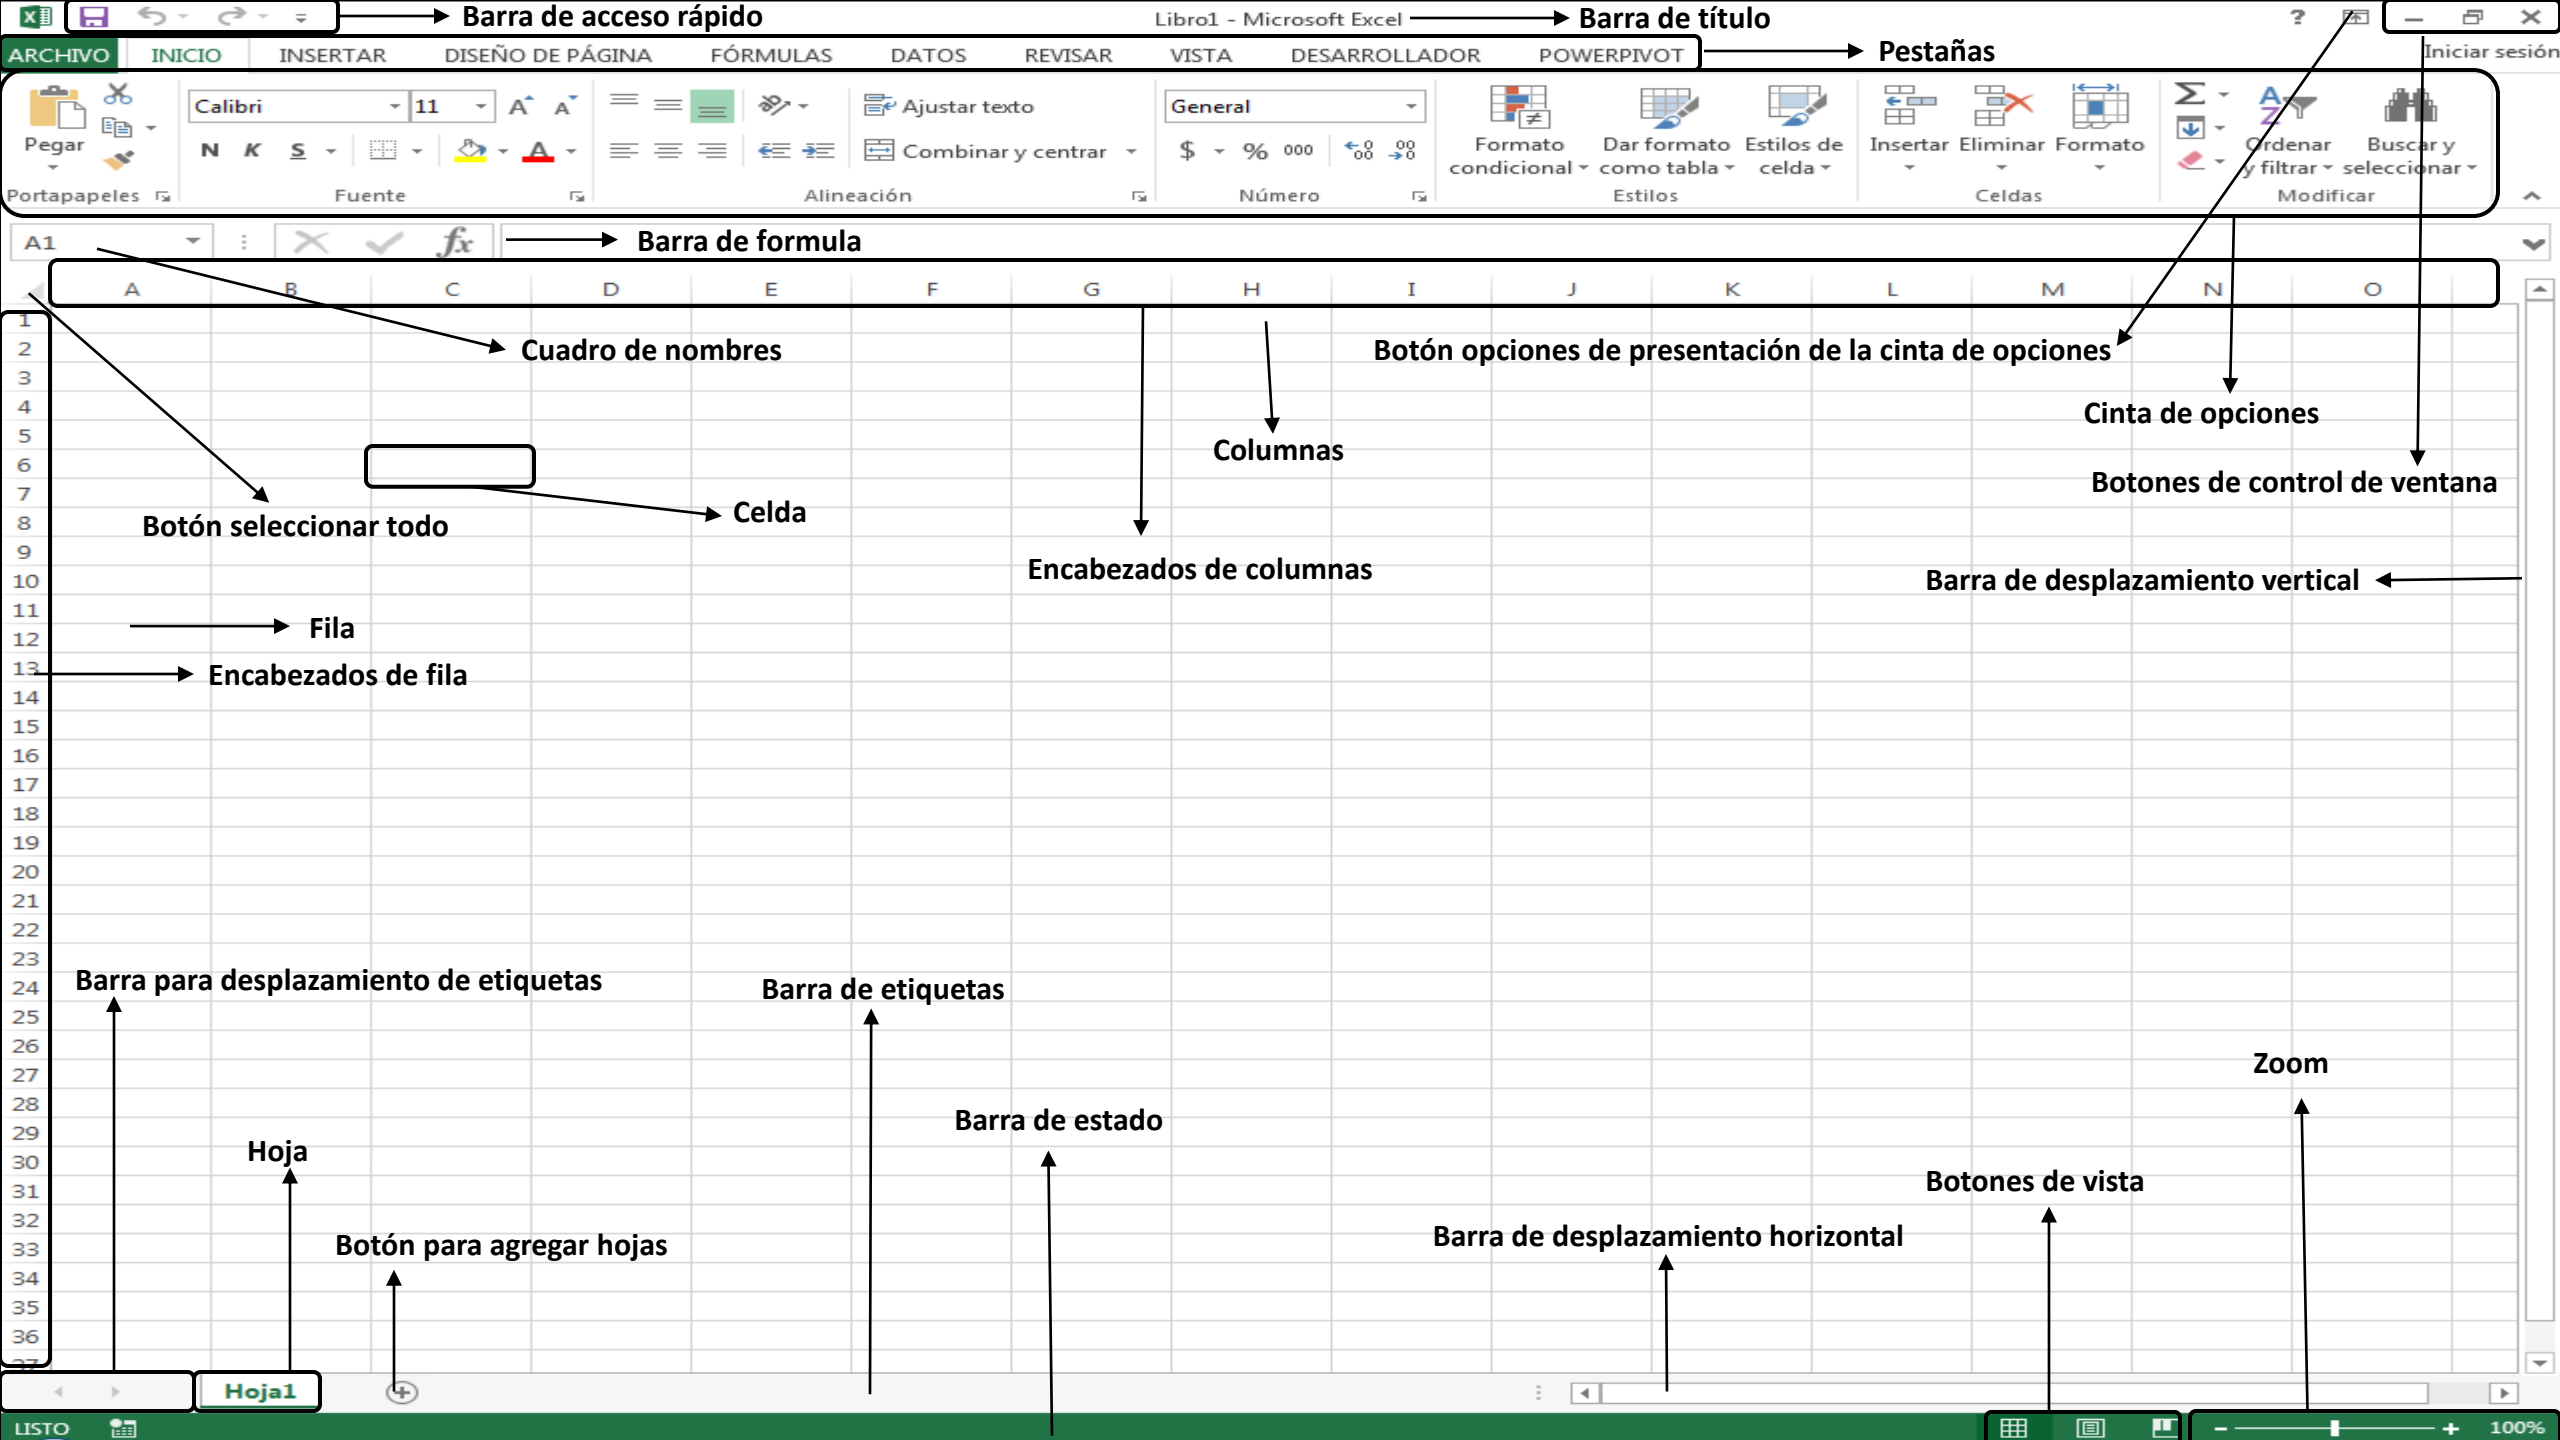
Barra de acceso rápido
Libro1 - Microsoft Excel
Barra de título
?
ARCHIVO INICIO INSERTAR DISEÑO DE PÁGINA FÓRMULAS DATOS REVISAR VISTA DESARROLLADOR POWERPIVOT
Pestañas
Iniciar sesión

Pegar
Portapapeles
Calibri 11
N K S
Fuente
Ajustar texto
Combinar y centrar
Alineación
General
$ % 000
Número
Formato condicional
Dar formato como tabla
Estilos de celda
Estilos
Insertar Eliminar Formato
Celdas
Ordenar y filtrar
Buscar y seleccionar
Modificar

A1
Barra de formula

A B C D E F G H I J K L M N O

1 2 3 4 5 6 7 8 9 10 11 12 13 14 15 16 17 18 19 20 21 22 23 24 25 26 27 28 29 30 31 32 33 34 35 36

Cuadro de nombres
Botón opciones de presentación de la cinta de opciones
Cinta de opciones
Columnas
Botones de control de ventana
Celda
Botón seleccionar todo
Encabezados de columnas
Barra de desplazamiento vertical
Fila
Encabezados de fila
Barra para desplazamiento de etiquetas
Barra de etiquetas
Zoom
Barra de estado
Hoja
Botones de vista
Barra de desplazamiento horizontal
Botón para agregar hojas

Hoja1
LISTO
100%